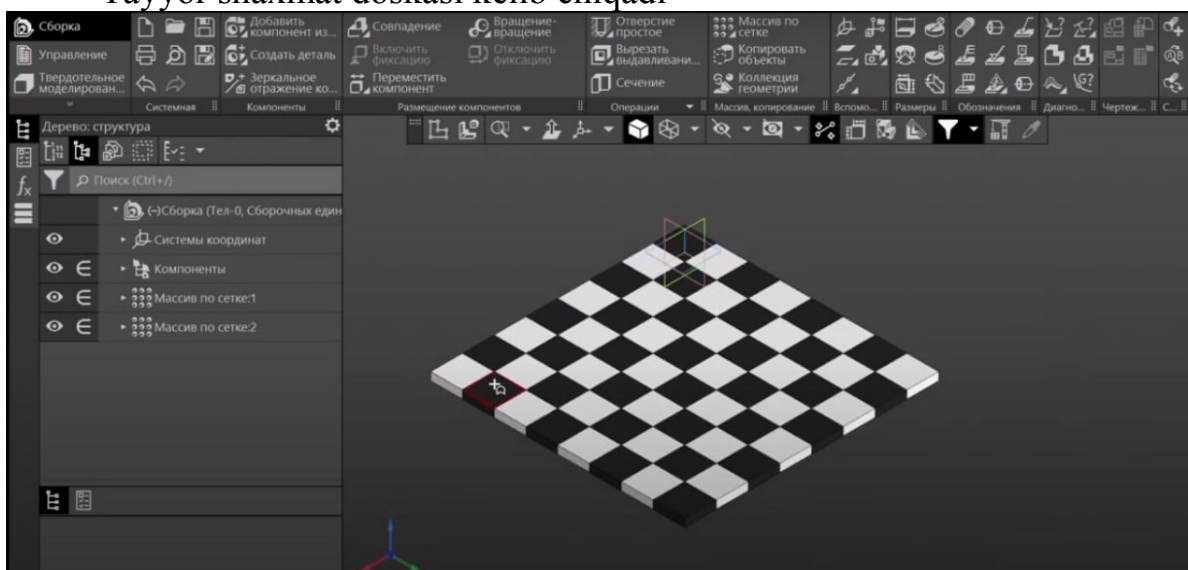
Tayyor shaxmat doskasi kelib chiqadi

Сборка
Управление
Твердотельное моделирован...
Добавить компонент из...
Создать деталь
Зеркальное отражение ко...
Совпадение
Включить фиксацию
Переместить компонент
Вращение-вращение
Отключить фиксацию
Отверстие простое
Вырезать выдавливани...
Сечение
Массив по сетке
Копировать объекты
Коллекция геометрии
Системная
Компоненты
Размещение компонентов
Операции
Массив, копирование
Вспомо...
Размеры
Обозначения
Диагно...
Чертеж...
С...

Дерево: структура
Поиск (Ctrl+/)
(-)Сборка (Тел-0, Сборочных един
Системы координат
Компоненты
Массив по сетке:1
Массив по сетке:2